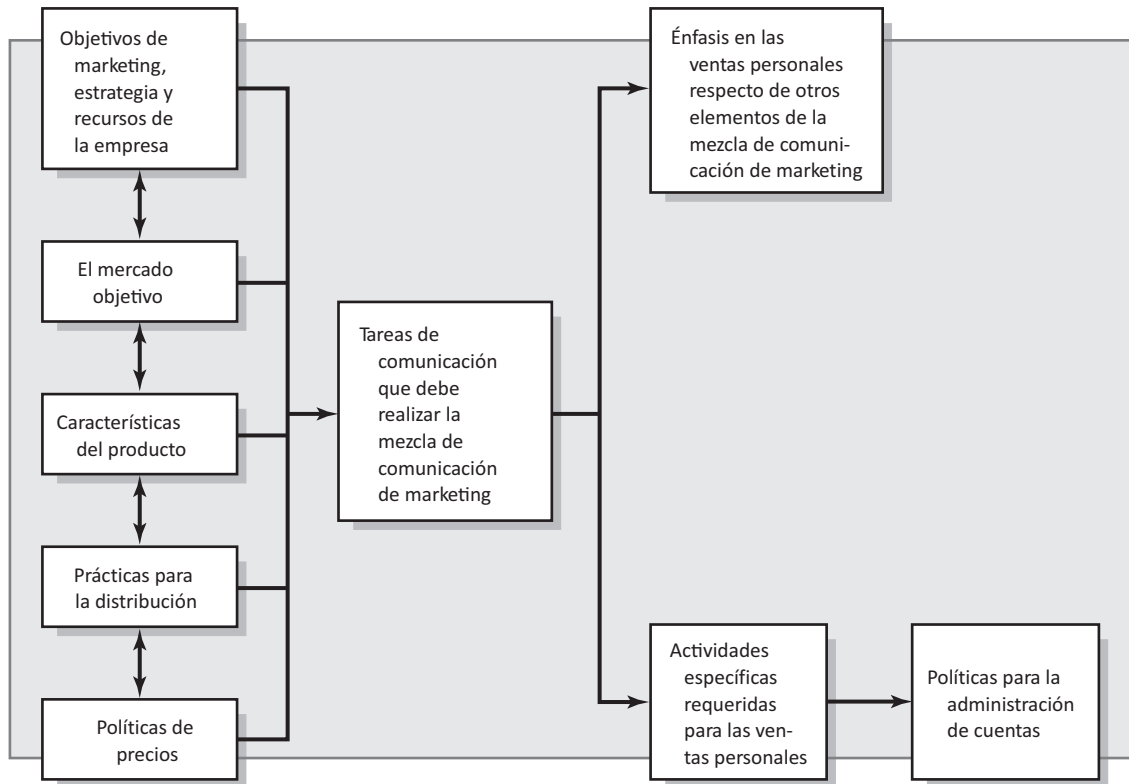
Objetivos de marketing, estrategia y recursos de la empresa

El mercado objetivo

Características del producto

Prácticas para la distribución

Políticas de precios

Tareas de comunicación que debe realizar la mezcla de comunicación de marketing

Énfasis en las ventas personales respecto de otros elementos de la mezcla de comunicación de marketing

Actividades específicas requeridas para las ventas personales

Políticas para la administración de cuentas